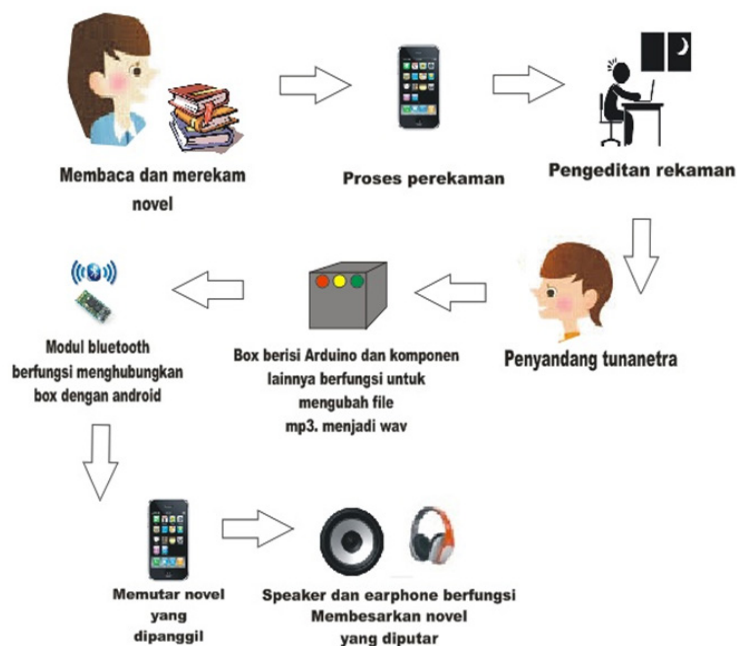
Membaca dan merekam novel

Proses perekaman

Pengeditan rekaman

Penyandang tunanetra

Box berisi Arduino dan komponen lainnya berfungsi untuk mengubah file mp3. menjadi wav

Modul bluetooth berfungsi menghubungkan box dengan android

Memutar novel yang dipanggil

Speaker dan earphone berfungsi Membesarkan novel yang diputar